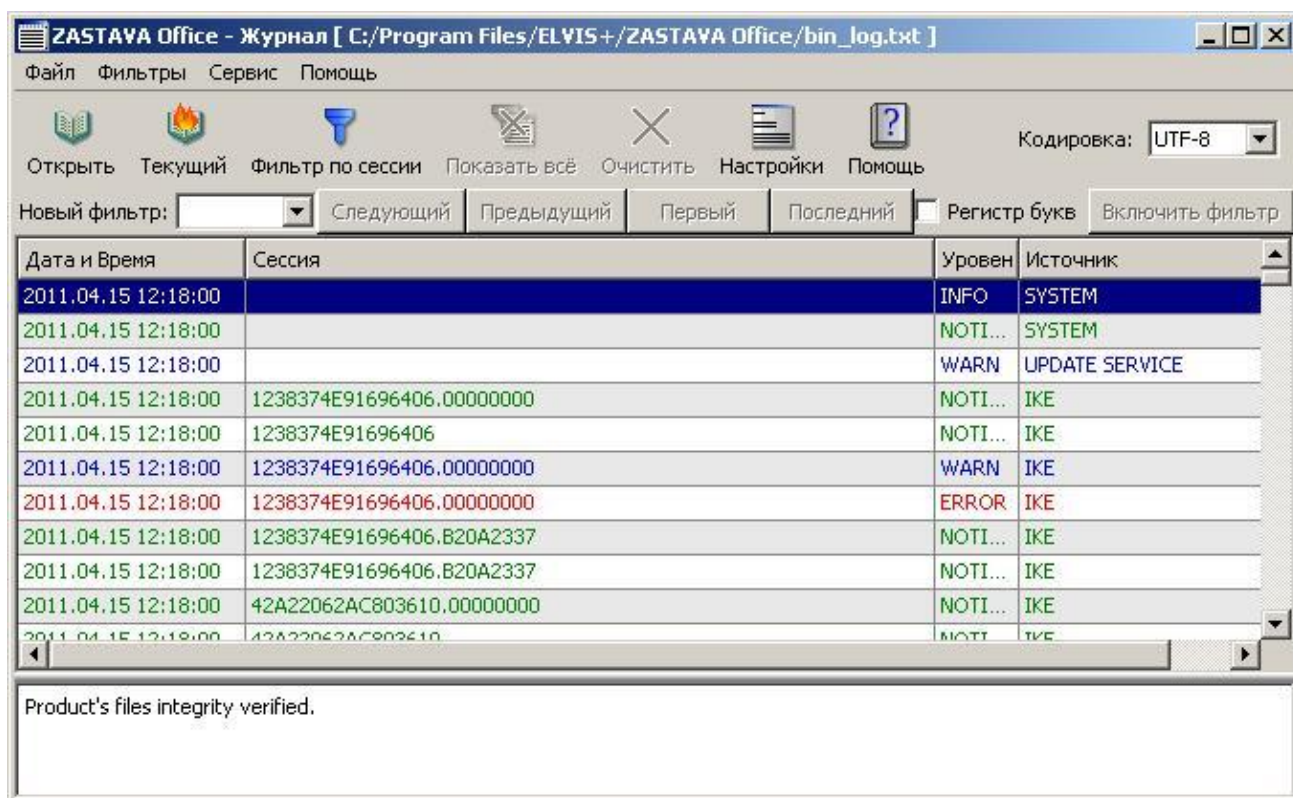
ZASTAVA Office - Журнал [ C:/Program Files/ELVIS+/ZASTAVA Office/bin_log.txt ]

Файл Фильтры Сервис Помощь

Открыть Текущий Фильтр по сессии Показать всё Очистить Настройки Помощь Кодировка: UTF-8

Новый фильтр: Следующий Предыдущий Первый Последний Регистр букв Включить фильтр

| Дата и Время | Сессия | Уровен | Источник |
|---|---|---|---|
| 2011.04.15 12:18:00 | | INFO | SYSTEM |
| 2011.04.15 12:18:00 | | NOTI... | SYSTEM |
| 2011.04.15 12:18:00 | | WARN | UPDATE SERVICE |
| 2011.04.15 12:18:00 | 1238374E91696406.00000000 | NOTI... | IKE |
| 2011.04.15 12:18:00 | 1238374E91696406 | NOTI... | IKE |
| 2011.04.15 12:18:00 | 1238374E91696406.00000000 | WARN | IKE |
| 2011.04.15 12:18:00 | 1238374E91696406.00000000 | ERROR | IKE |
| 2011.04.15 12:18:00 | 1238374E91696406.B20A2337 | NOTI... | IKE |
| 2011.04.15 12:18:00 | 1238374E91696406.B20A2337 | NOTI... | IKE |
| 2011.04.15 12:18:00 | 42A22062AC803610.00000000 | NOTI... | IKE |
| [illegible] | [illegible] | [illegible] | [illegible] |

Product's files integrity verified.